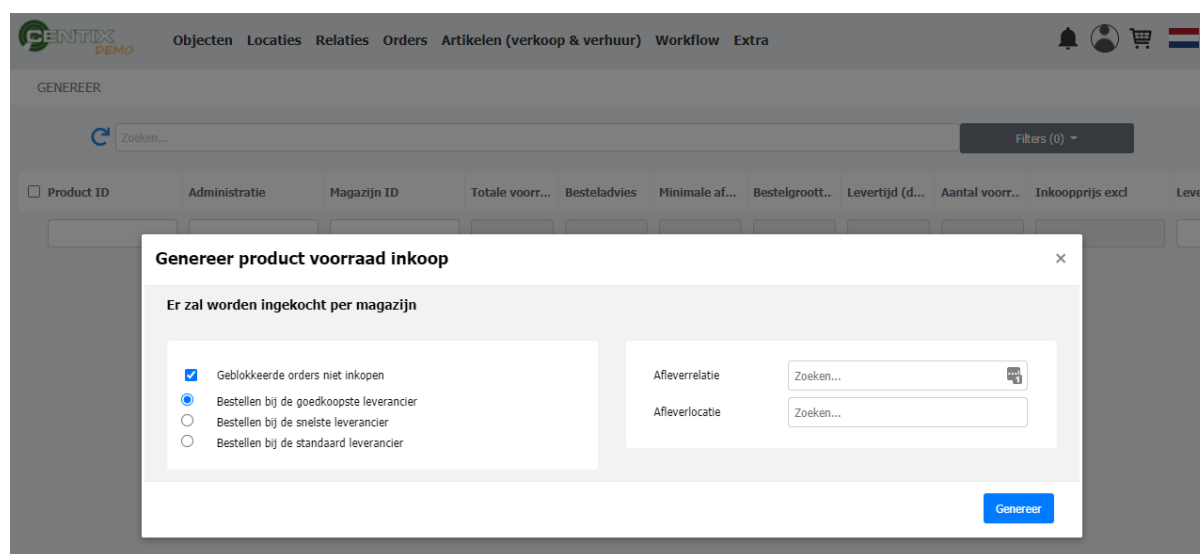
CENTIX DEMO

Objecten Locaties Relaties Orders Artikelen (verkoop & verhuur) Workflow Extra

GENEREER

Zoeken...

Filters (0)

| Product ID | Administratie | Magazijn ID | Totale voorr... | Besteladvies | Minimale af... | Bestelgroott... | Levertijd (d... | Aantal voorr... | Inkoopprijs excl | Leve |
|---|---|---|---|---|---|---|---|---|---|---|

Genereer product voorraad inkoop

×

Er zal worden ingekocht per magazijn

Geblokkeerde orders niet inkopen
Bestellen bij de goedkoopste leverancier
Bestellen bij de snelste leverancier
Bestellen bij de standaard leverancier

Afleverrelatie Zoeken...
Afleverlocatie Zoeken...

Genereer